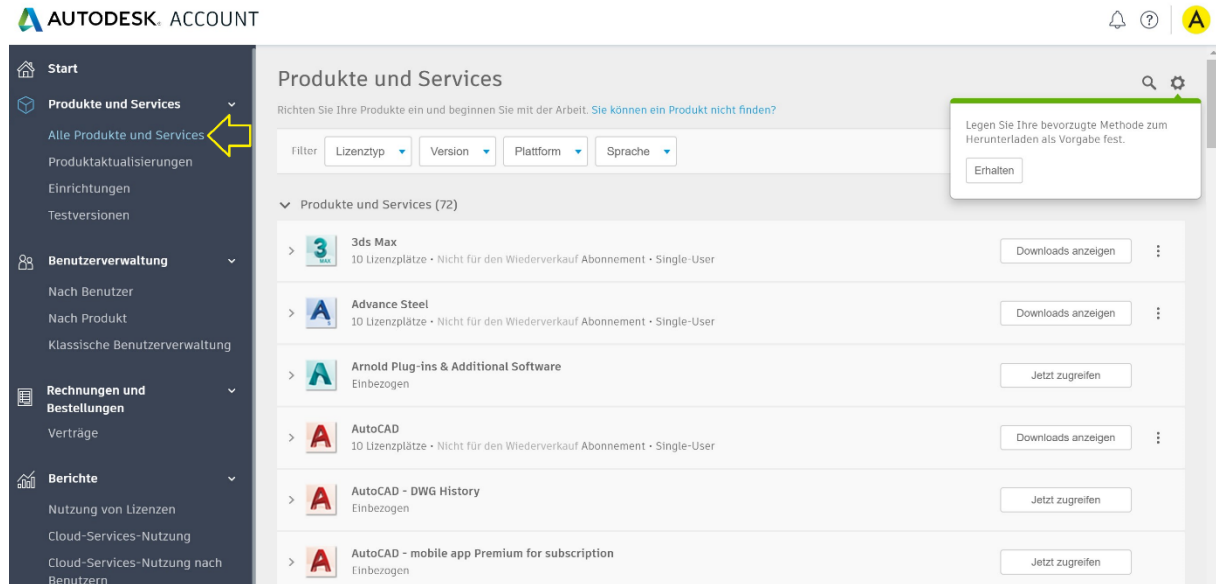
AUTODESK. ACCOUNT

A

Start

Produkte und Services

Alle Produkte und Services

Produktaktualisierungen

Einrichtungen

Testversionen

Benutzerverwaltung

Nach Benutzer

Nach Produkt

Klassische Benutzerverwaltung

Rechnungen und Bestellungen

Verträge

Berichte

Nutzung von Lizenzen

Cloud-Services-Nutzung

Cloud-Services-Nutzung nach Benutzern

Produkte und Services

Richten Sie Ihre Produkte ein und beginnen Sie mit der Arbeit. Sie können ein Produkt nicht finden?

Legen Sie Ihre bevorzugte Methode zum Herunterladen als Vorgabe fest.

Erhalten

Filter Lizenztyp Version Plattform Sprache

Produkte und Services (72)

3ds Max
10 Lizenzplätze • Nicht für den Wiederverkauf Abonnement • Single-User
Downloads anzeigen

Advance Steel
10 Lizenzplätze • Nicht für den Wiederverkauf Abonnement • Single-User
Downloads anzeigen

Arnold Plug-ins & Additional Software
Einbezogen
Jetzt zugreifen

AutoCAD
10 Lizenzplätze • Nicht für den Wiederverkauf Abonnement • Single-User
Downloads anzeigen

AutoCAD - DWG History
Einbezogen
Jetzt zugreifen

AutoCAD - mobile app Premium for subscription
Einbezogen
Jetzt zugreifen